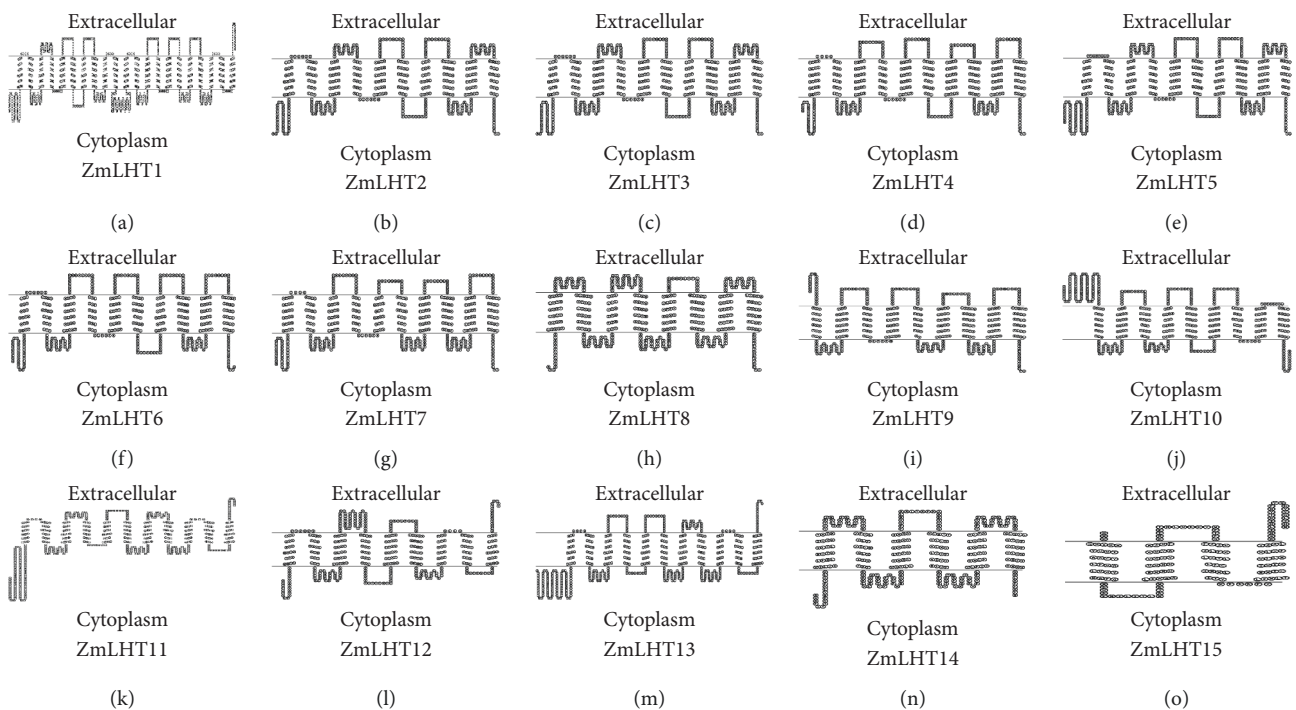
Extracellular
Cytoplasm
ZmLHT1
(a)

Extracellular
Cytoplasm
ZmLHT2
(b)

Extracellular
Cytoplasm
ZmLHT3
(c)

Extracellular
Cytoplasm
ZmLHT4
(d)

Extracellular
Cytoplasm
ZmLHT5
(e)

Extracellular
Cytoplasm
ZmLHT6
(f)

Extracellular
Cytoplasm
ZmLHT7
(g)

Extracellular
Cytoplasm
ZmLHT8
(h)

Extracellular
Cytoplasm
ZmLHT9
(i)

Extracellular
Cytoplasm
ZmLHT10
(j)

Extracellular
Cytoplasm
ZmLHT11
(k)

Extracellular
Cytoplasm
ZmLHT12
(l)

Extracellular
Cytoplasm
ZmLHT13
(m)

Extracellular
Cytoplasm
ZmLHT14
(n)

Extracellular
Cytoplasm
ZmLHT15
(o)